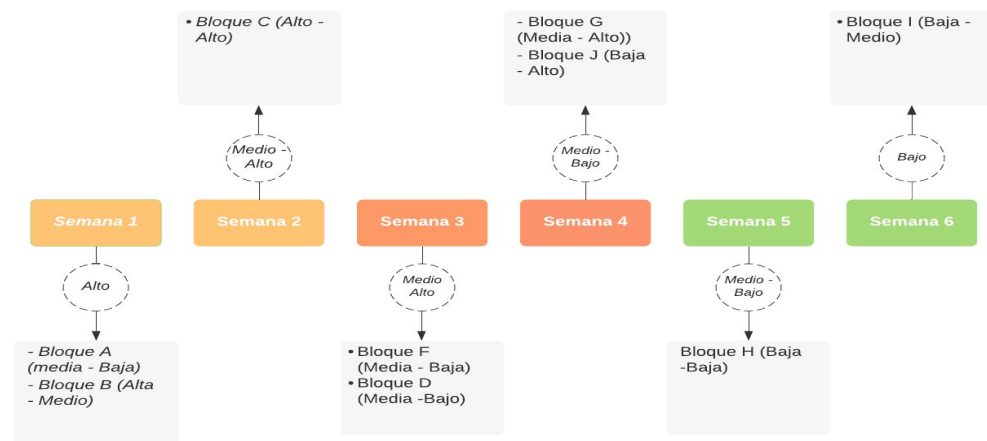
Semana 1

Alto

- Bloque A (media - Baja)
- Bloque B (Alta - Medio)

• Bloque C (Alto - Alto)

Medio - Alto

Semana 2

Semana 3

Medio Alto

• Bloque F (Media - Baja)
• Bloque D (Media -Bajo)

- Bloque G (Media - Alto))
- Bloque J (Baja - Alto)

Medio - Bajo

Semana 4

Semana 5

Medio - Bajo

Bloque H (Baja -Baja)

• Bloque I (Baja - Medio)

Bajo

Semana 6